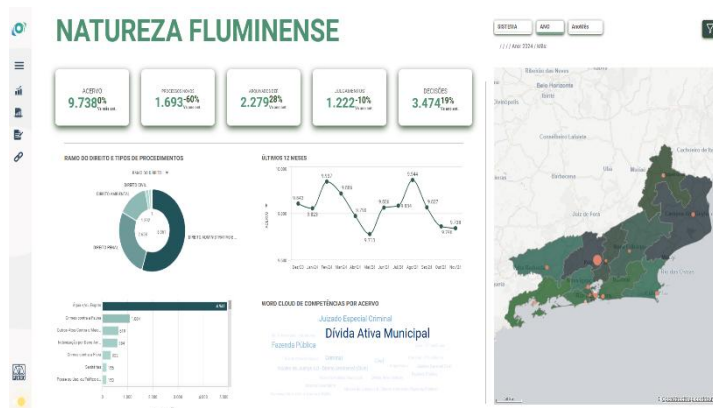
NATUREZA FLUMINENSE

SISTEMA ANO Analítico

/ / / / Ano 2024 / Mês

ACERVO 9.738 0%

PROCESSOS NOVOS 1.693 -60%

ARQUIVADOS 2.279 28%

JULGAMENTOS 1.222 -10%

DECISÕES 3.474 19%

RAMO DO DIREITO E TIPOS DE PROCEDIMENTOS

DIREITO CIVIL

DIREITO PENAL

ÚLTIMOS 12 MESES

Juizado Especial Criminal

Dívida Ativa Municipal

Fazenda Pública

WORD CLOUD DE COMPETÊNCIAS POR ACERVO

Belo Horizonte

Juiz de Fora

Campos dos Goytacazes